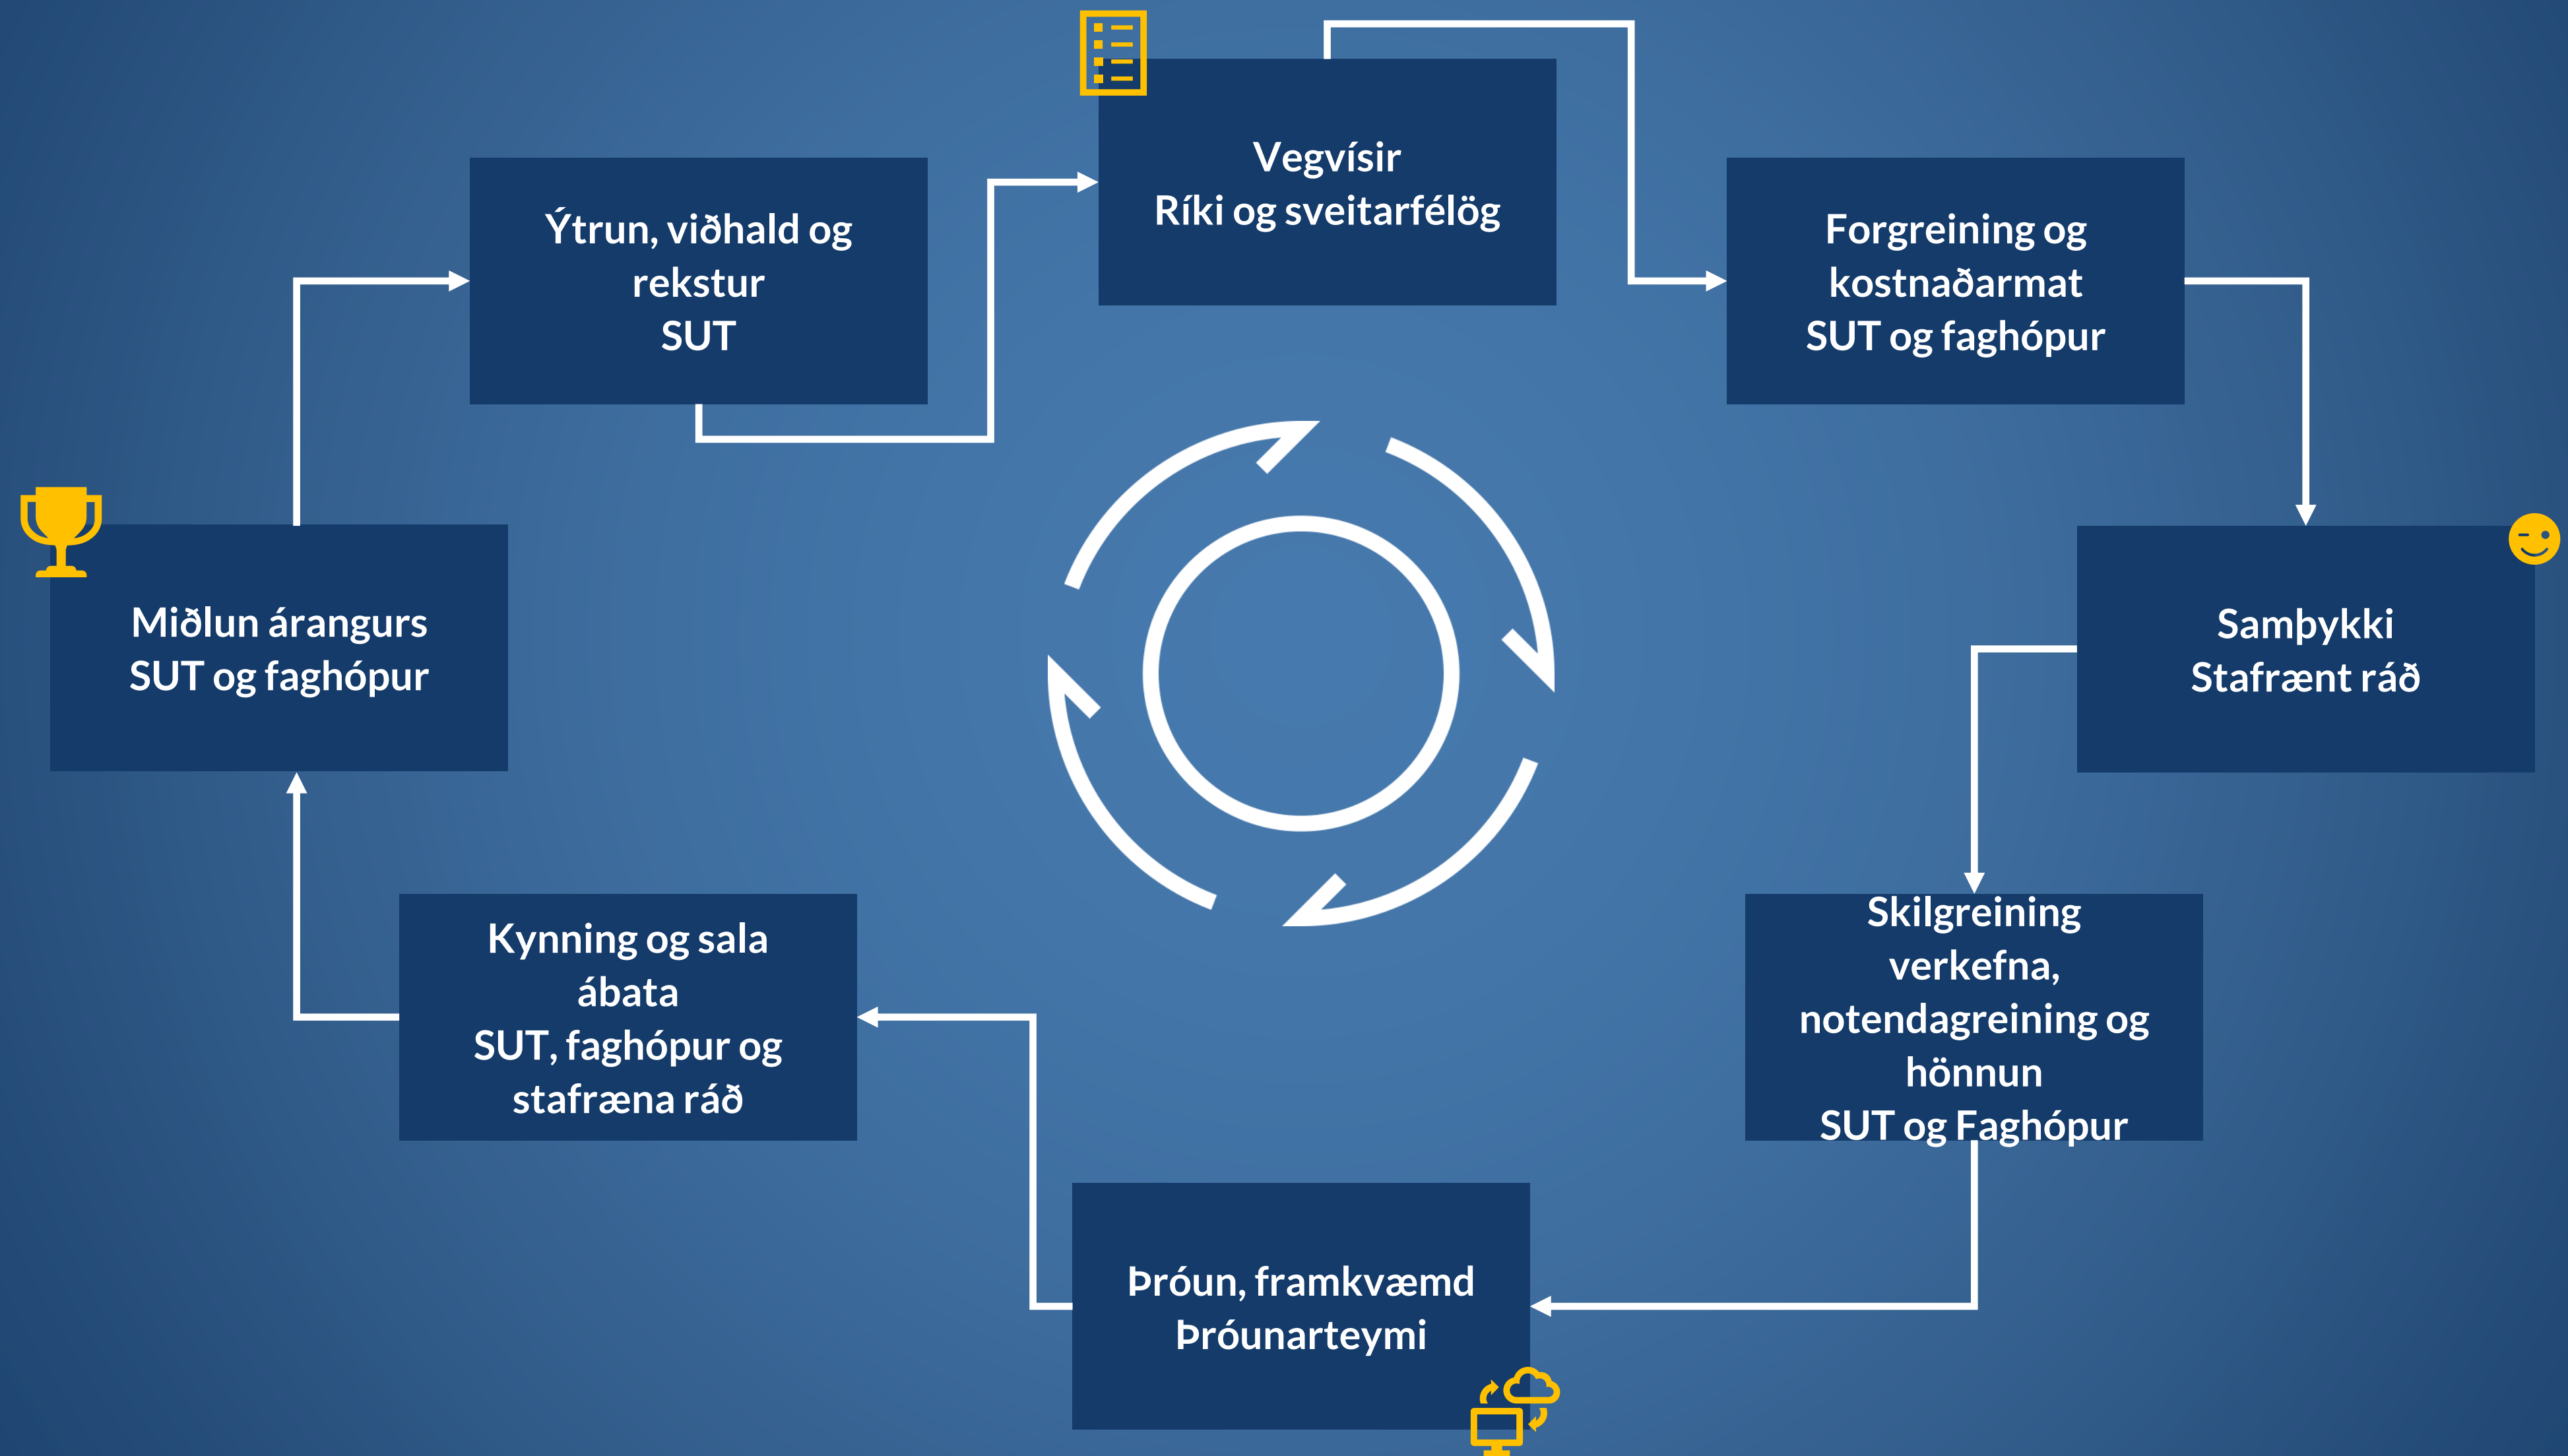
Vegvísir
Ríki og sveitarfélög

Forgreining og kostnaðarmat
SUT og faghópur

Samþykki
Stafrænt ráð

Skilgreining verkefna, notendagreining og hönnun
SUT og Faghópur

Þróun, framkvæmd
Þróunarteymi

Kynning og sala ábata
SUT, faghópur og stafræna ráð

Miðlun árangurs
SUT og faghópur

Ýtrun, viðhald og rekstur
SUT